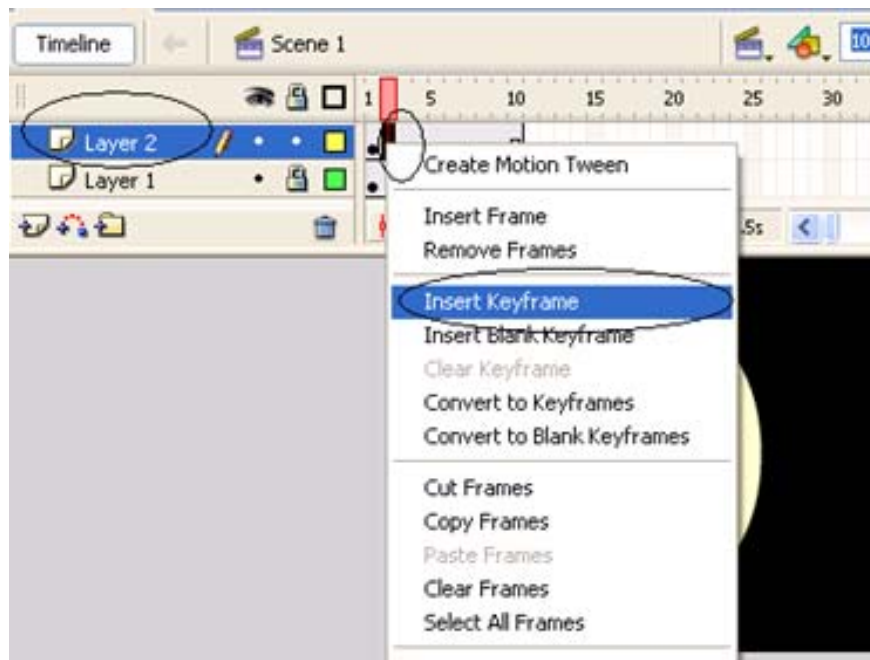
Timeline
Scene 1
10
1 5 10 15 20 25 30
Layer 2
Layer 1
.5s
Create Motion Tween
Insert Frame
Remove Frames
Insert Keyframe
Insert Blank Keyframe
Clear Keyframe
Convert to Keyframes
Convert to Blank Keyframes
Cut Frames
Copy Frames
Paste Frames
Clear Frames
Select All Frames